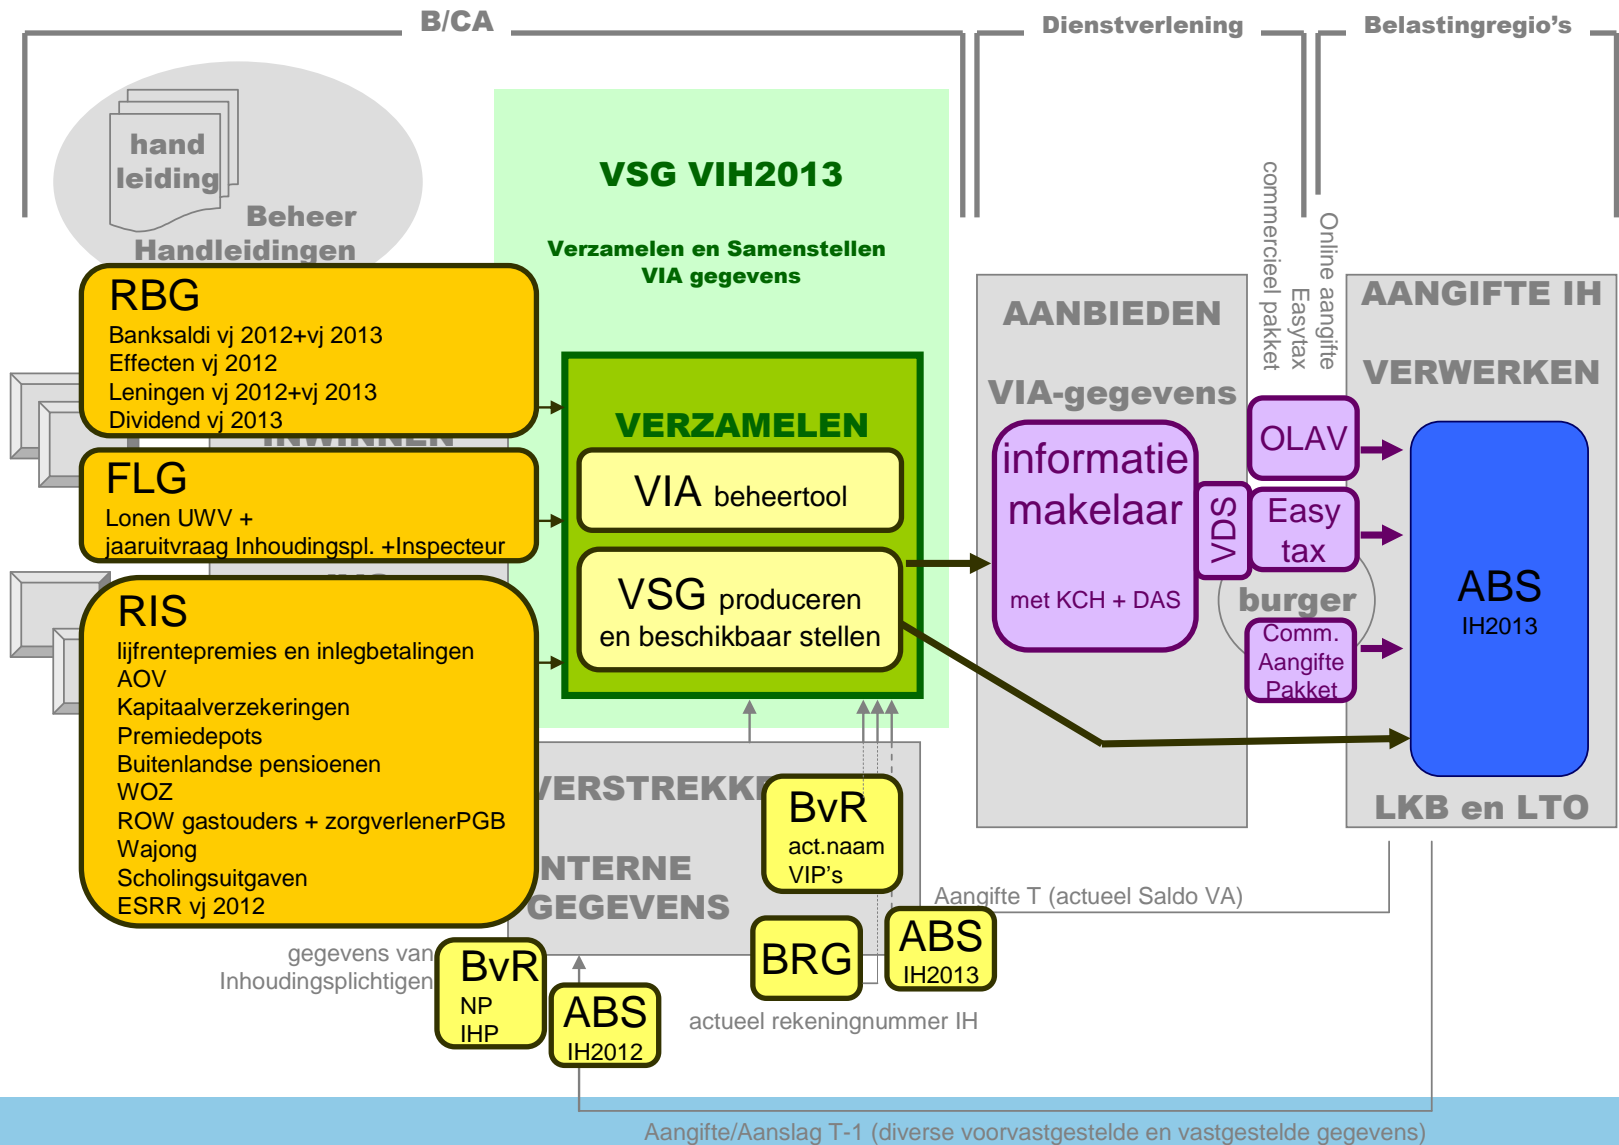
B/CA

Dienstverlening

Belastingregio's

hand leiding

Beheer Handleidingen

VSG VIH2013

Verzamelen en Samenstellen VIA gegevens

RBG
Banksaldi vj 2012+vj 2013
Effecten vj 2012
Leningen vj 2012+vj 2013
Dividend vj 2013

FLG
Lonen UWV +
jaaruitvraag Inhoudingspl. +Inspecteur

RIS
lijfrentepremies en inlegbetalingen
AOV
Kapitaalverzekeringen
Premiedepots
Buitenlandse pensioenen
WOZ
ROW gastouders + zorgverlenerPGB
Wajong
Scholingsuitgaven
ESRR vj 2012

VERZAMELEN

VIA beheertool

VSG produceren en beschikbaar stellen

commercieel pakket

Easytax

Online aangifte

AANBIEDEN

VIA-gegevens

informatie makelaar

met KCH + DAS

VDS

OLAV

Easy tax

burger

Comm. Aangifte Pakket

AANGIFTE IH

VERWERKEN

ABS
IH2013

LKB en LTO

VERSTREKK

NTERNE GEGEVENS

BvR
act.naam
VIP's

Aangifte T (actueel Saldo VA)

gegevens van Inhoudingsplichtigen

BvR
NP
IHP

ABS
IH2012

BRG

ABS
IH2013

actueel rekeningnummer IH

Aangifte/Aanslag T-1 (diverse voorvastgestelde en vastgestelde gegevens)